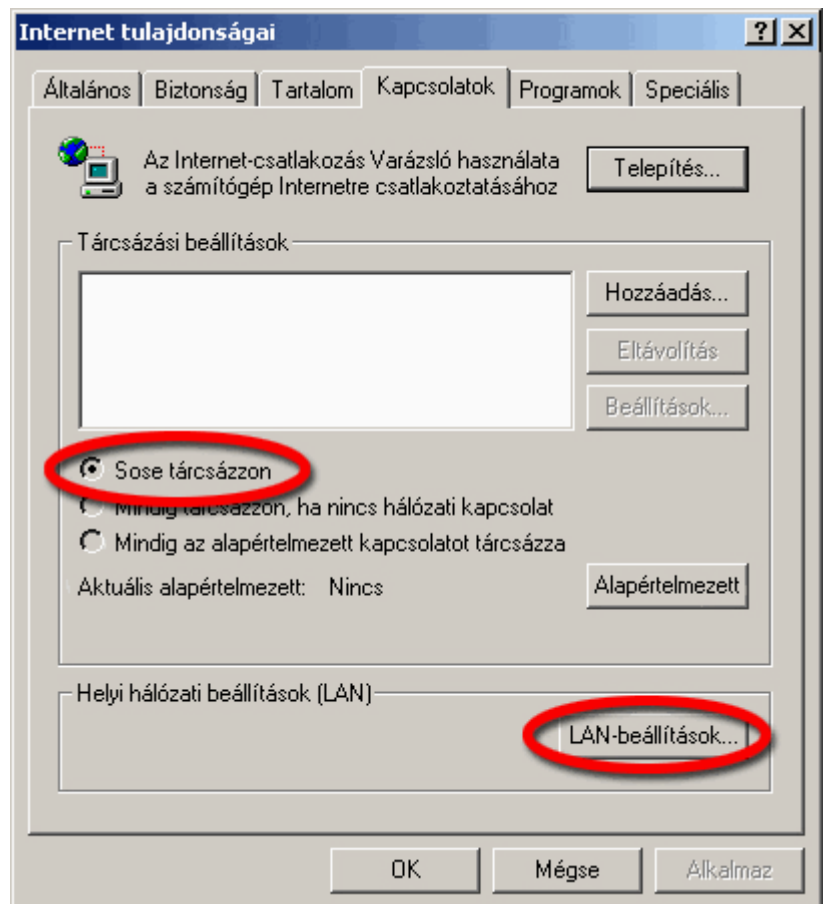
Internet tulajdonságai

?

Általános | Biztonság | Tartalom | Kapcsolatok | Programok | Speciális

Az Internet-csatlakozás Varázsló használata a számítógép Internetre csatlakoztatásához

Telepítés...

Tárcsázási beállítások

Hozzáadás...

Eltávolítás

Beállítások...

Sose tárcsázzon

Mindig tárcsázzon, ha nincs hálózati kapcsolat

Mindig az alapértelmezett kapcsolatot tárcsázza

Aktuális alapértelmezett: Nincs

Alapértelmezett

Helyi hálózati beállítások (LAN)

LAN-beállítások...

OK

Mégse

Alkalmaz